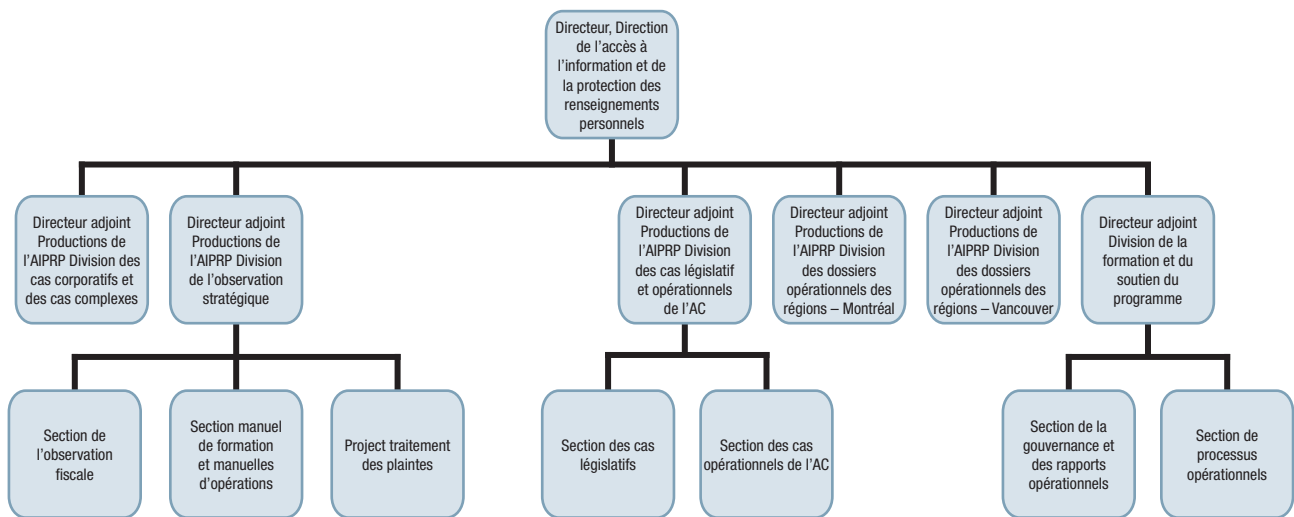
Directeur, Direction de l'accès à l'information et de la protection des renseignements personnels

Directeur adjoint Productions de l'AIPRP Division des cas corporatifs et des cas complexes

Directeur adjoint Productions de l'AIPRP Division de l'observation stratégique

Directeur adjoint Productions de l'AIPRP Division des cas législatif et opérationnels de l'AC

Directeur adjoint Productions de l'AIPRP Division des dossiers opérationnels des régions – Montréal

Directeur adjoint Productions de l'AIPRP Division des dossiers opérationnels des régions – Vancouver

Directeur adjoint Division de la formation et du soutien du programme

Section de l'observation fiscale

Section manuel de formation et manuelles d'opérations

Project traitement des plaintes

Section des cas législatifs

Section des cas opérationnels de l'AC

Section de la gouvernance et des rapports opérationnels

Section de processus opérationnels